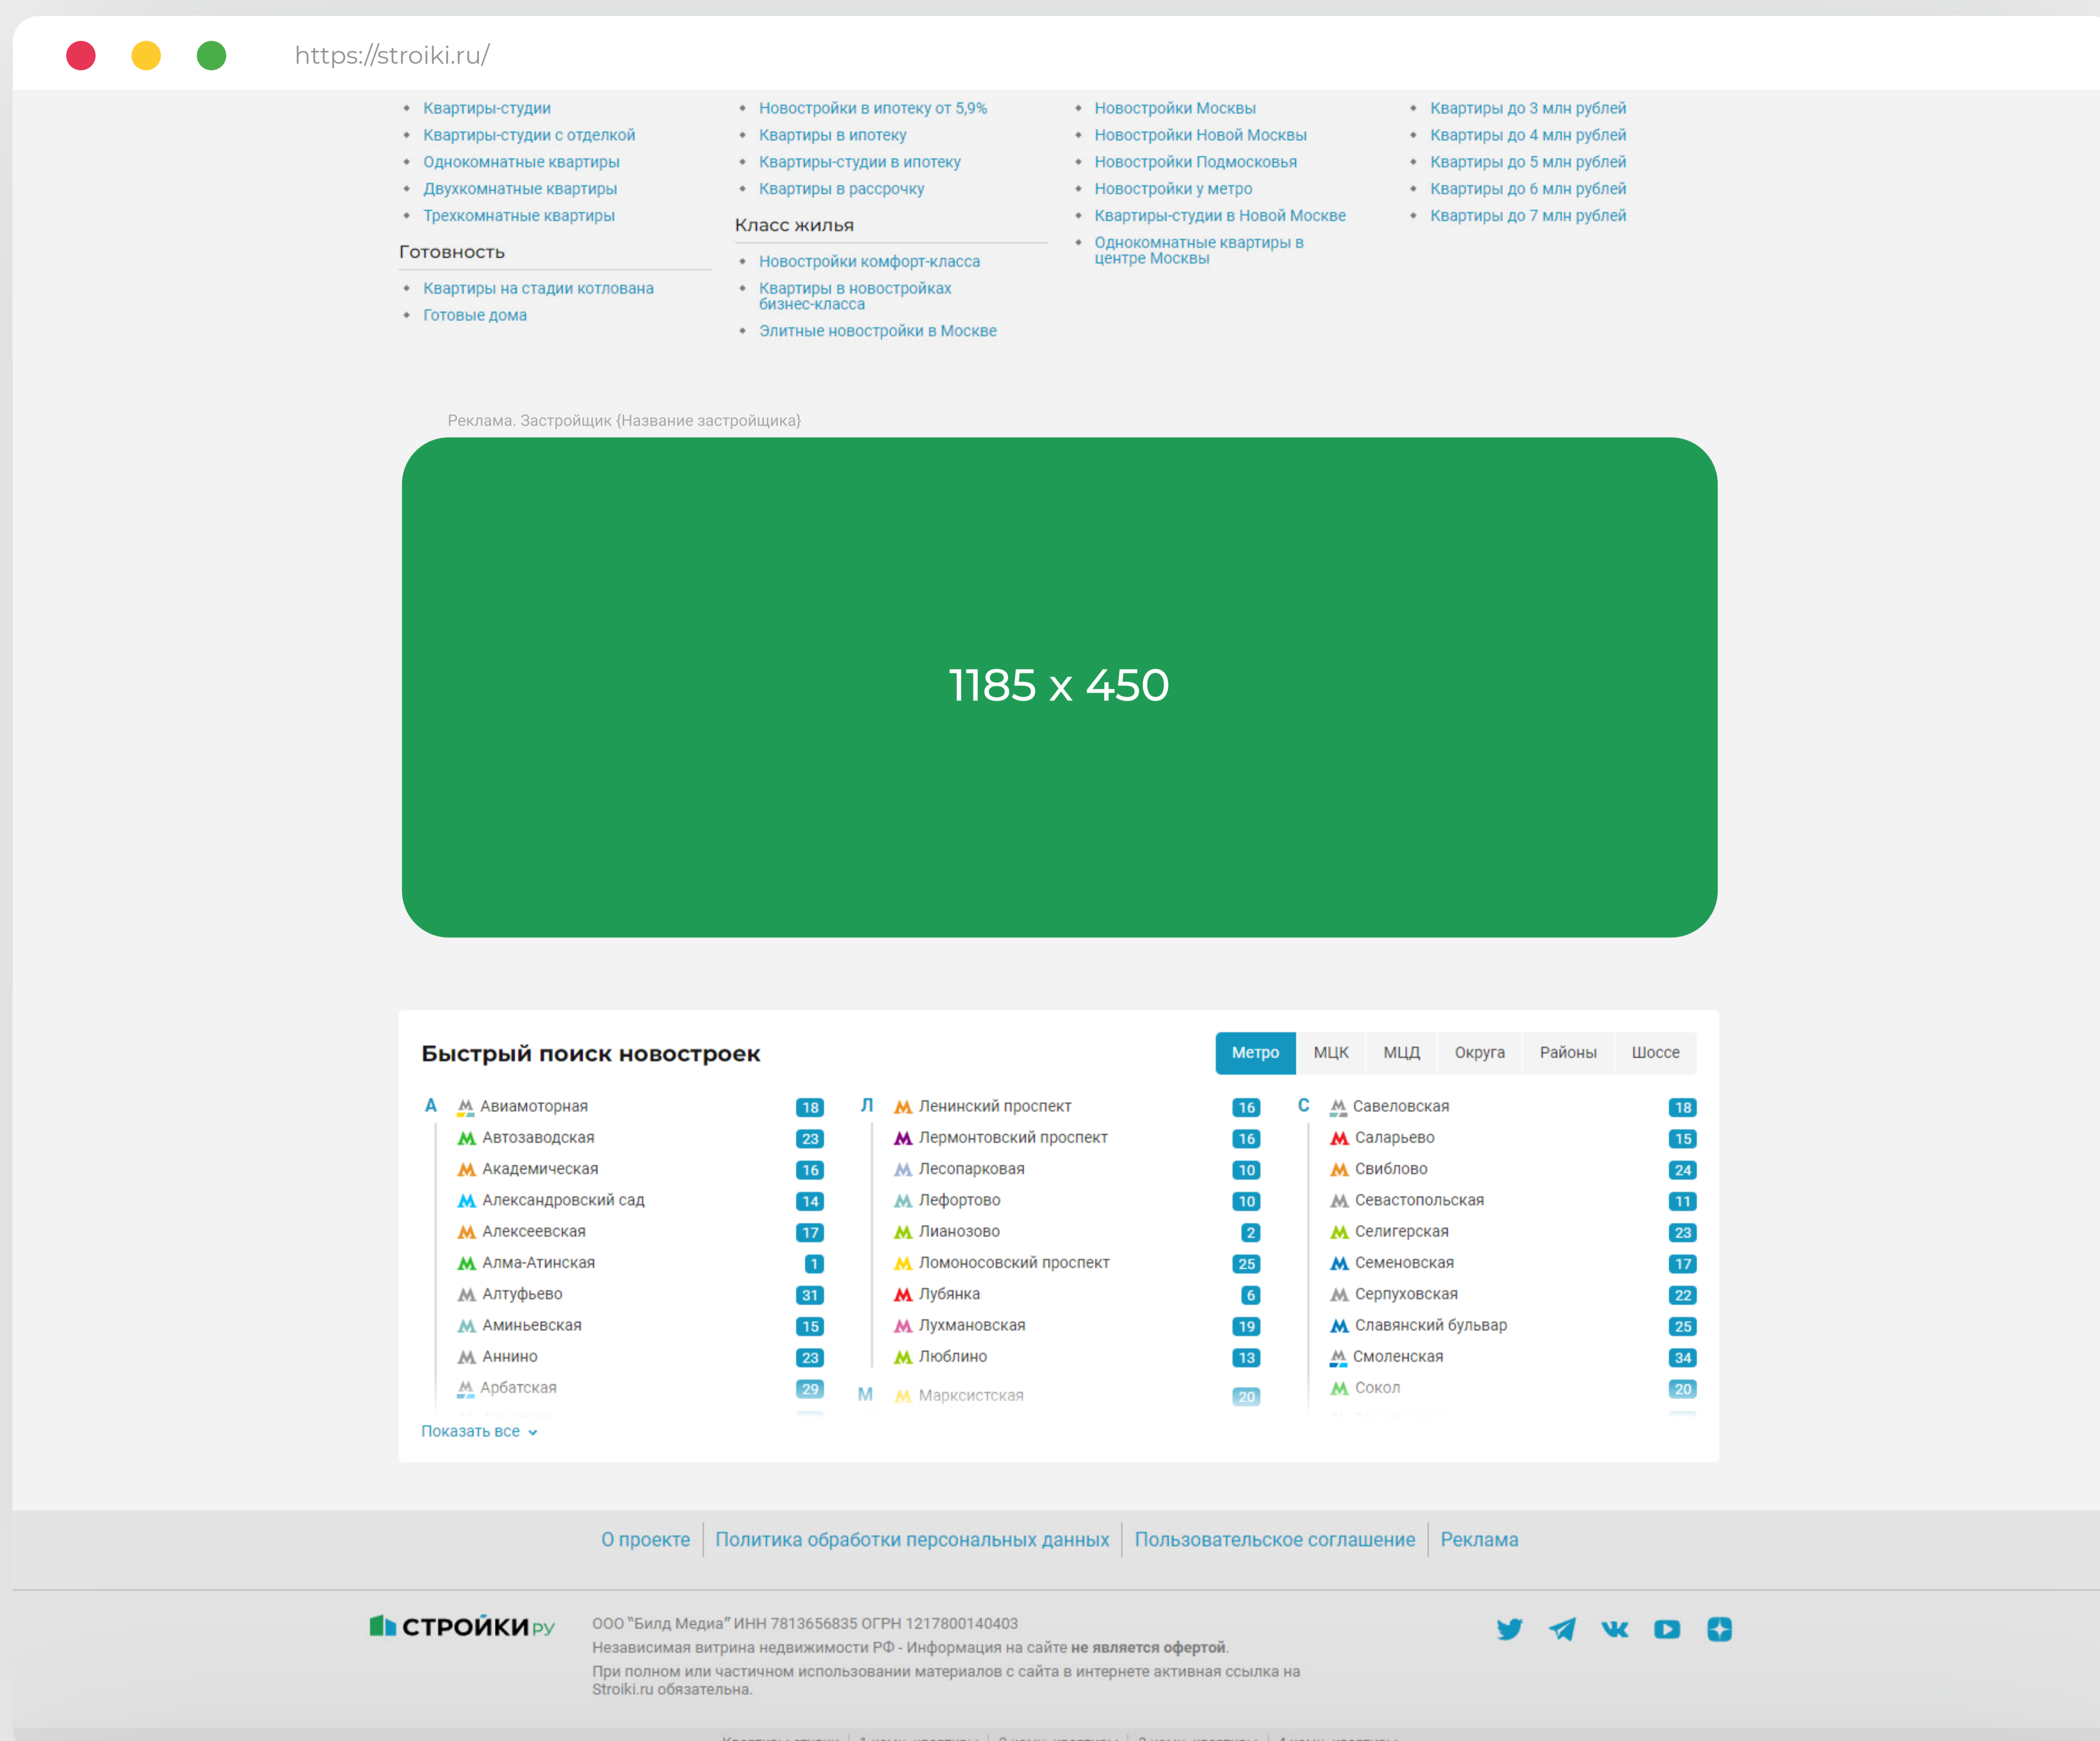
https://stroiki.ru/

- Квартиры-студии
- Квартиры-студии с отделкой
- Однокомнатные квартиры
- Двухкомнатные квартиры
- Трехкомнатные квартиры

Готовность

- Квартиры на стадии котлована
- Готовые дома

- Новостройки в ипотеку от 5,9%
- Квартиры в ипотеку
- Квартиры-студии в ипотеку
- Квартиры в рассрочку

Класс жилья

- Новостройки комфорт-класса
- Квартиры в новостройках бизнес-класса
- Элитные новостройки в Москве

- Новостройки Москвы
- Новостройки Новой Москвы
- Новостройки Подмосковья
- Новостройки у метро
- Квартиры-студии в Новой Москве
- Однокомнатные квартиры в центре Москвы

- Квартиры до 3 млн рублей
- Квартиры до 4 млн рублей
- Квартиры до 5 млн рублей
- Квартиры до 6 млн рублей
- Квартиры до 7 млн рублей

Реклама. Застройщик {Название застройщика}

1185 x 450

Быстрый поиск новостроек

Метро | МЦК | МЦД | Округа | Районы | Шоссе

А
Авиамоторная 18
Автозаводская 23
Академическая 16
Александровский сад 14
Алексеевская 17
Алма-Атинская 1
Алтуфьево 31
Аминьевская 15
Аннино 23
Арбатская 29

Л
Ленинский проспект 16
Лермонтовский проспект 16
Лесопарковая 10
Лефортово 10
Лианозово 2
Ломоносовский проспект 25
Лубянка 6
Лухмановская 19
Люблино 13
М
Марксистская 20

С
Савеловская 18
Саларьево 15
Свиблово 24
Севастопольская 11
Селигерская 23
Семеновская 17
Серпуховская 22
Славянский бульвар 25
Смоленская 34
Сокол 20

Показать все

О проекте | Политика обработки персональных данных | Пользовательское соглашение | Реклама

СТРОЙКИ ру

ООО "Билд Медиа" ИНН 7813656835 ОГРН 1217800140403
Независимая витрина недвижимости РФ - Информация на сайте **не является офертой**.
При полном или частичном использовании материалов с сайта в интернете активная ссылка на Stroiki.ru обязательна.

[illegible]